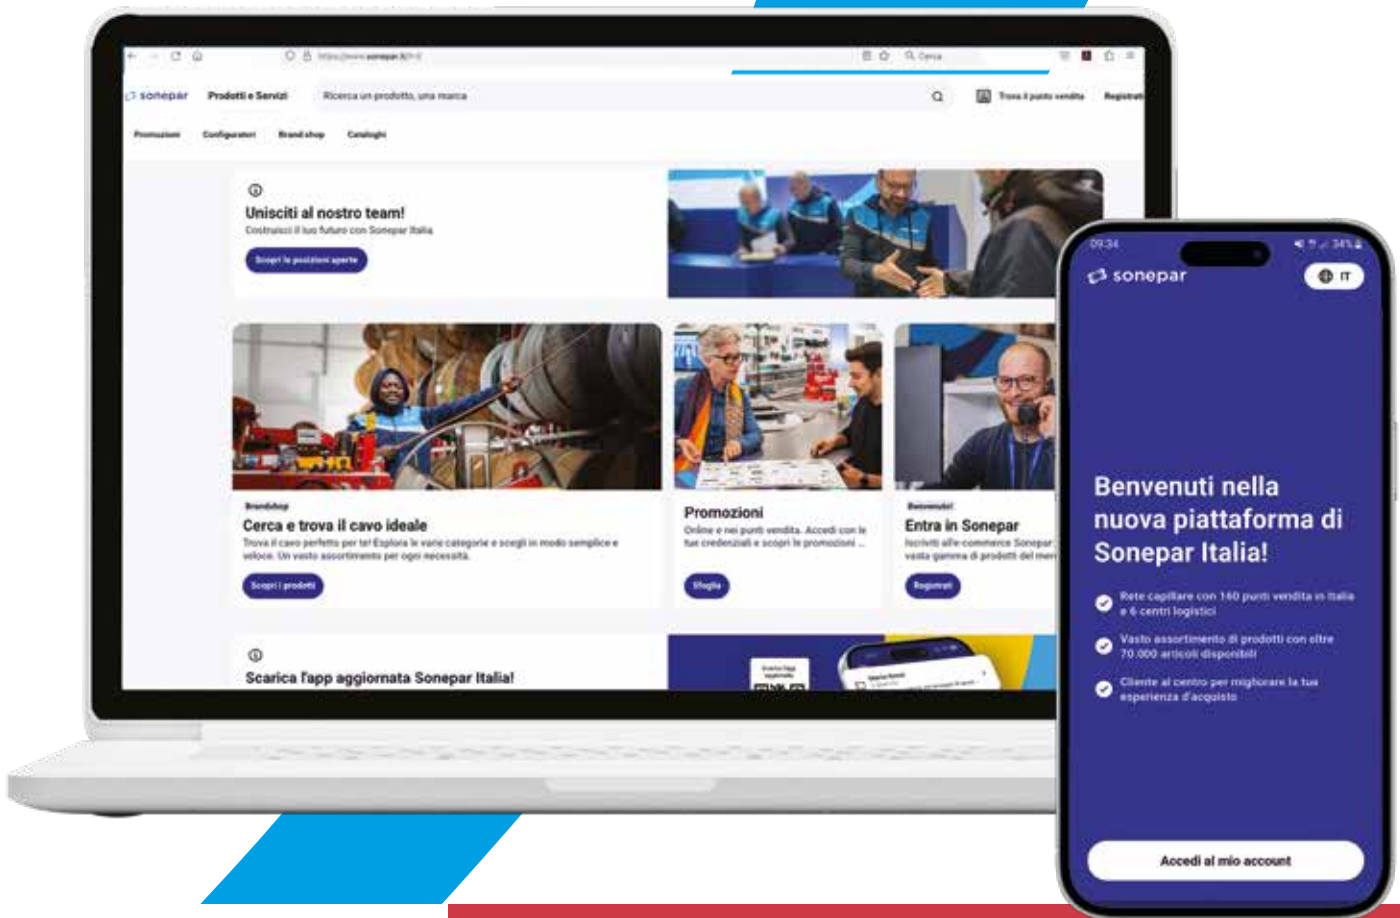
https://www.sonepar.it/it-it

Cerca

sonepar

Prodotti e Servizi

Ricerca un prodotto, una marca

Trova il punto vendita

Registrati

Promozioni

Configuratori

Brand shop

Cataloghi

Unisciti al nostro team!

Costruisci il tuo futuro con Sonepar Italia

Scopri le posizioni aperte

Brandshop

Cerca e trova il cavo ideale

Trova il cavo perfetto per te! Esplora le varie categorie e scegli in modo semplice e veloce. Un vasto assortimento per ogni necessità.

Scopri i prodotti

Promozioni

Online e nei punti vendita. Accedi con le tue credenziali e scopri le promozioni ...

Sfoglia

Benvenuto!

Entra in Sonepar

Iscriviti all'e-commerce Sonepar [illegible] vasta gamma di prodotti del mer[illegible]

Registrati

Scarica l'app aggiornata Sonepar Italia!

09:34

34%

sonepar

IT

Benvenuti nella nuova piattaforma di Sonepar Italia!

Rete capillare con 160 punti vendita in Italia e 6 centri logistici

Vasto assortimento di prodotti con oltre 70.000 articoli disponibili

Cliente al centro per migliorare la tua esperienza d'acquisto

Accedi al mio account